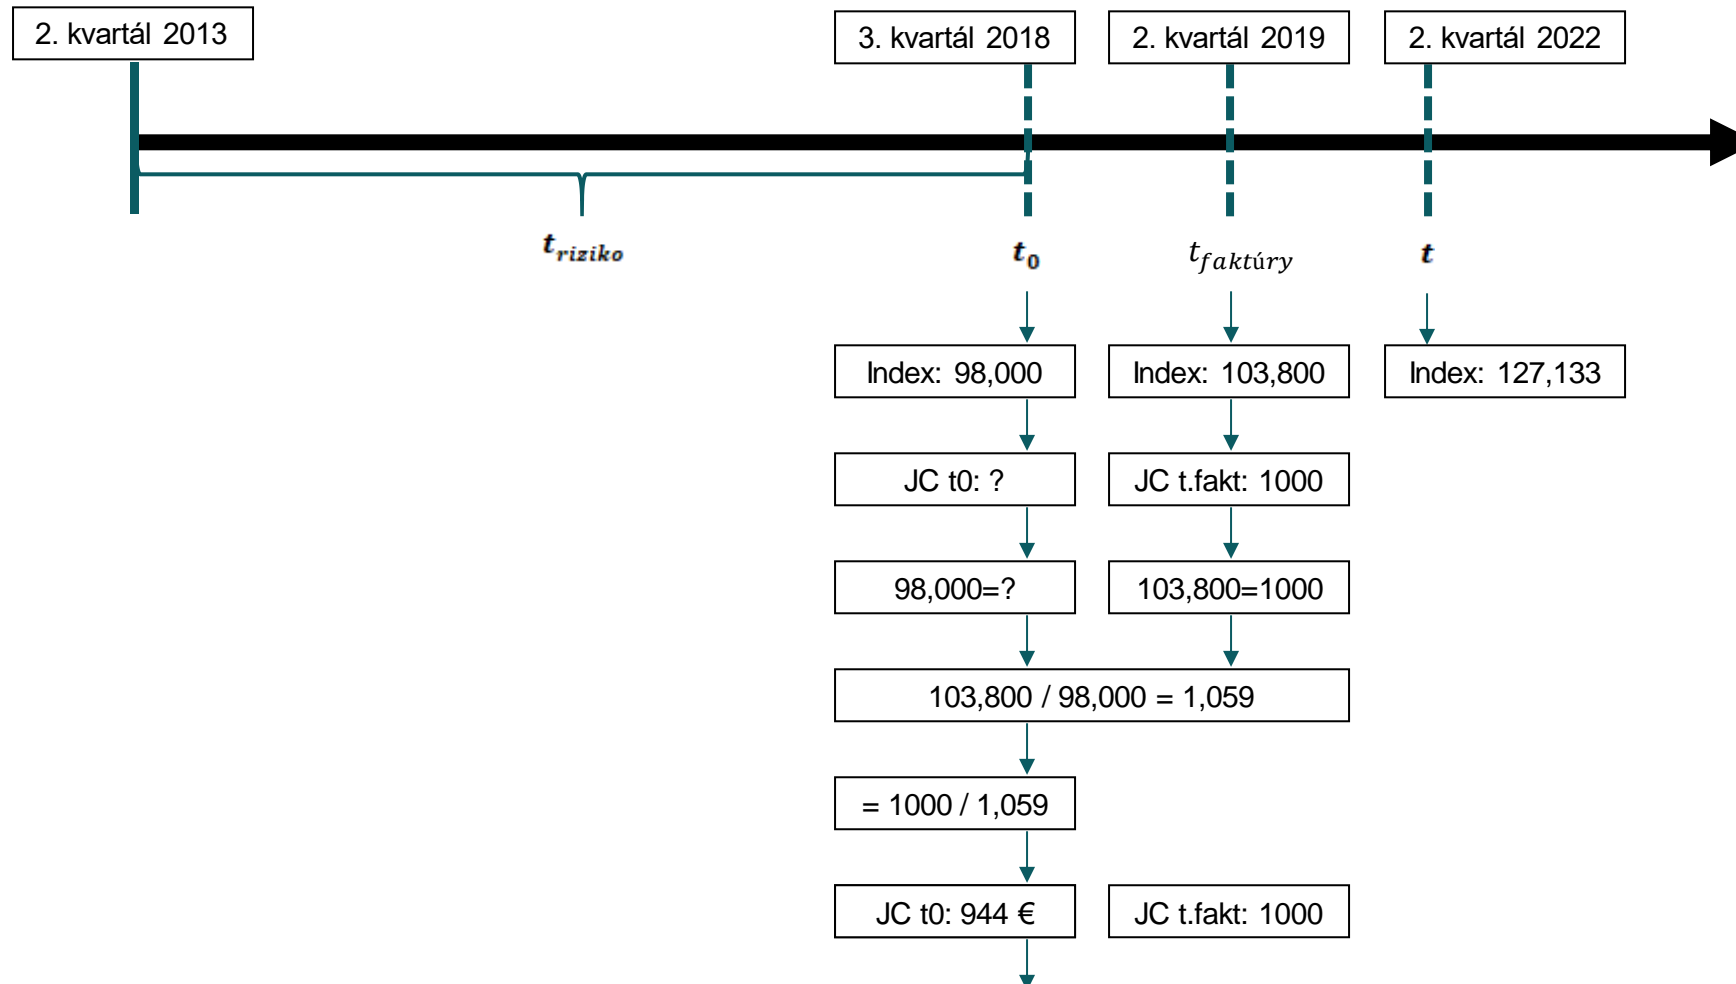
2. kvartál 2013

3. kvartál 2018

2. kvartál 2019

2. kvartál 2022

$t_{riziko}$

$t_0$

$t_{faktúry}$

$t$

Index: 98,000

Index: 103,800

Index: 127,133

JC t0: ?

JC t.fakt: 1000

98,000=?

103,800=1000

103,800 / 98,000 = 1,059

= 1000 / 1,059

JC t0: 944 €

JC t.fakt: 1000